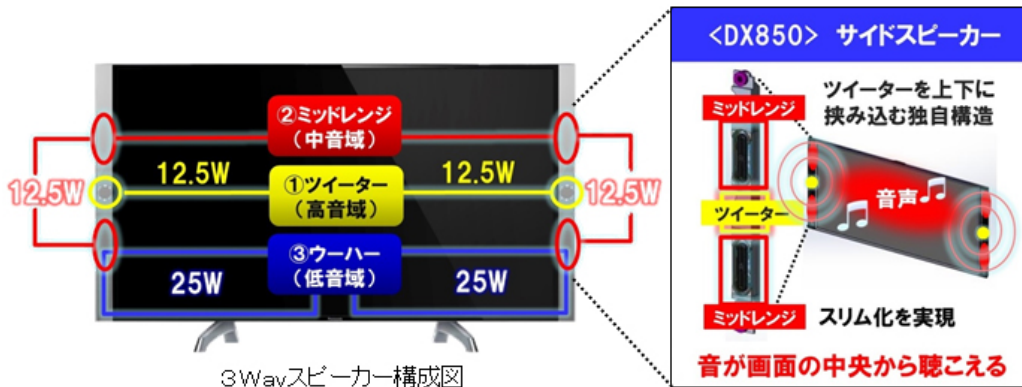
②ミッドレンジ
(中音域)

12.5W

12.5W

12.5W

①ツイーター
(高音域)

12.5W

③ウーハー
(低音域)

25W

25W

3Wavスピーカー構成図

<DX850> サイドスピーカー

ツイーターを上下に挟み込む独自構造

ミッドレンジ

ツイーター

音声

ミッドレンジ

スリム化を実現

音が画面の中央から聴こえる